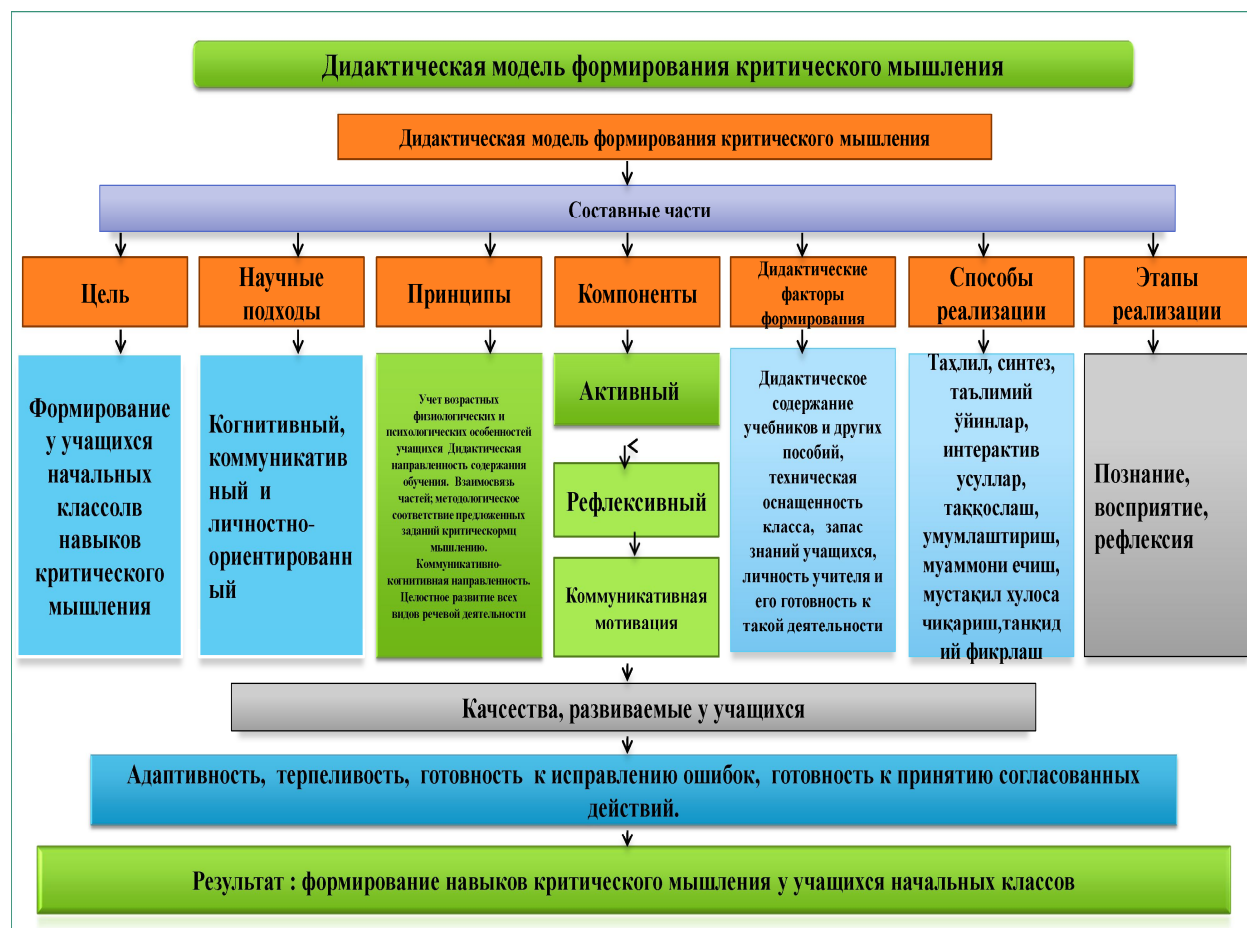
Дидактическая модель формирования критического мышления

Дидактическая модель формирования критического мышления

Составные части

Цель

Научные подходы

Принципы

Компоненты

Дидактические факторы формирования

Способы реализации

Этапы реализации

Формирование у учащихся начальных классолв навыков критического мышления

Когнитивный, коммуникативный и личностно-ориентированный

Учет возрастных физиологических и психологических особенностей учащихся Дидактическая направленность содержания обучения. Взаимосвязь частей; методологическое соответствие предложенных заданий критическормц мышлению. Коммуникативно-когнитивная направленность. Целостное развитие всех видов речевой деятельности

Активный

Рефлексивный

Коммуникативная мотивация

Дидактическое содержание учебников и других пособий, техническая оснащенность класса, запас знаний учащихся, личность учителя и его готовность к такой деятельности

Таҳлил, синтез, таълимий ўйинлар, интерактив усуллар, таққослаш, умумлаштириш, муаммони ечиш, мустақил хулоса чиқариш,танқидий фикрлаш

Познание, восприятие, рефлексия

Качсества, развиваемые у учащихся

Адаптивность, терпеливость, готовность к исправлению ошибок, готовность к принятию согласованных действий.

Результат : формирование навыков критического мышления у учащихся начальных классов